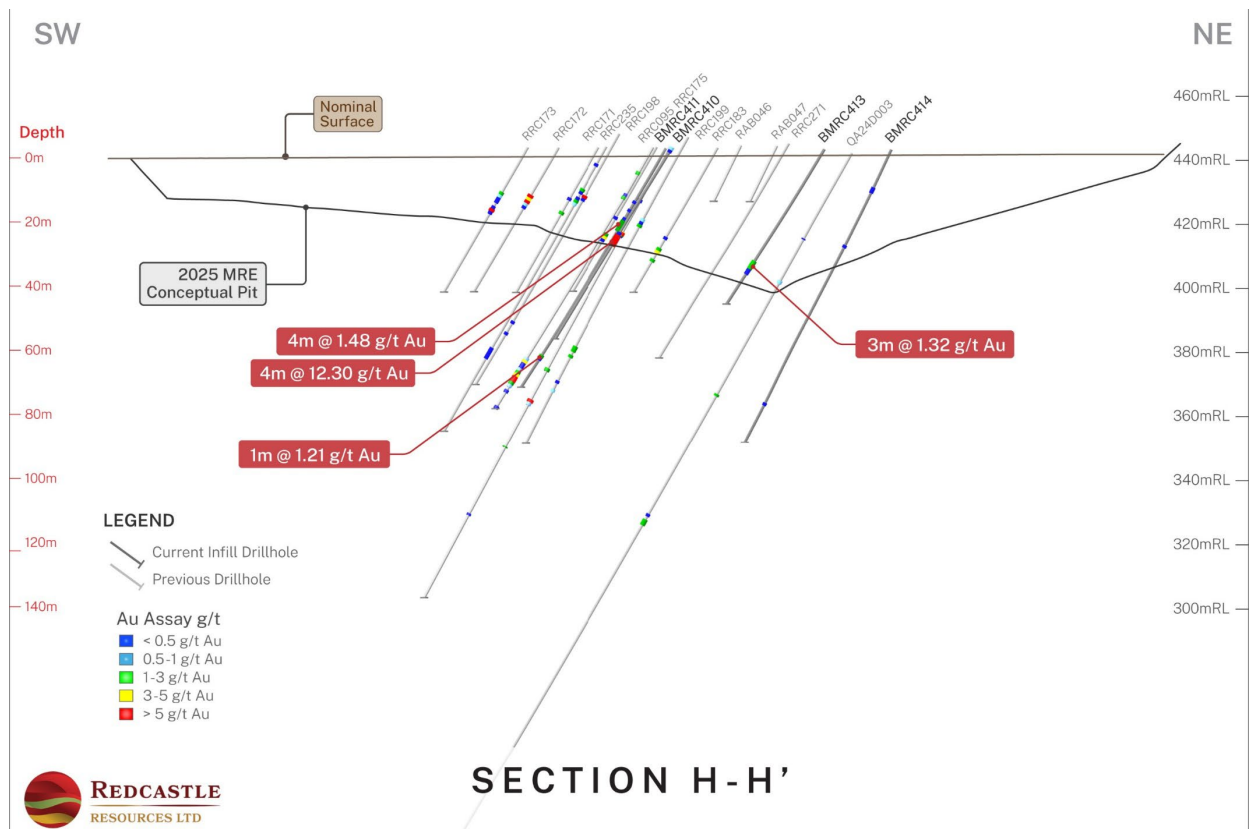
SW

NE

Depth

0m

20m

40m

60m

80m

100m

120m

140m

460mRL

440mRL

420mRL

400mRL

380mRL

360mRL

340mRL

320mRL

300mRL

Nominal Surface

2025 MRE Conceptual Pit

RRC173 RRC172 RRC171 RRC235 RRC198 RRC095 RRC175 BMRC411 BMRC410 RRC199 RRC183 RAB046 RAB047 RRC271 BMRC413 QA24D003 BMRC414

4m @ 1.48 g/t Au

4m @ 12.30 g/t Au

1m @ 1.21 g/t Au

3m @ 1.32 g/t Au

LEGEND

Current Infill Drillhole

Previous Drillhole

Au Assay g/t

< 0.5 g/t Au

0.5-1 g/t Au

1-3 g/t Au

3-5 g/t Au

> 5 g/t Au

REDCASTLE RESOURCES LTD

SECTION H-H’